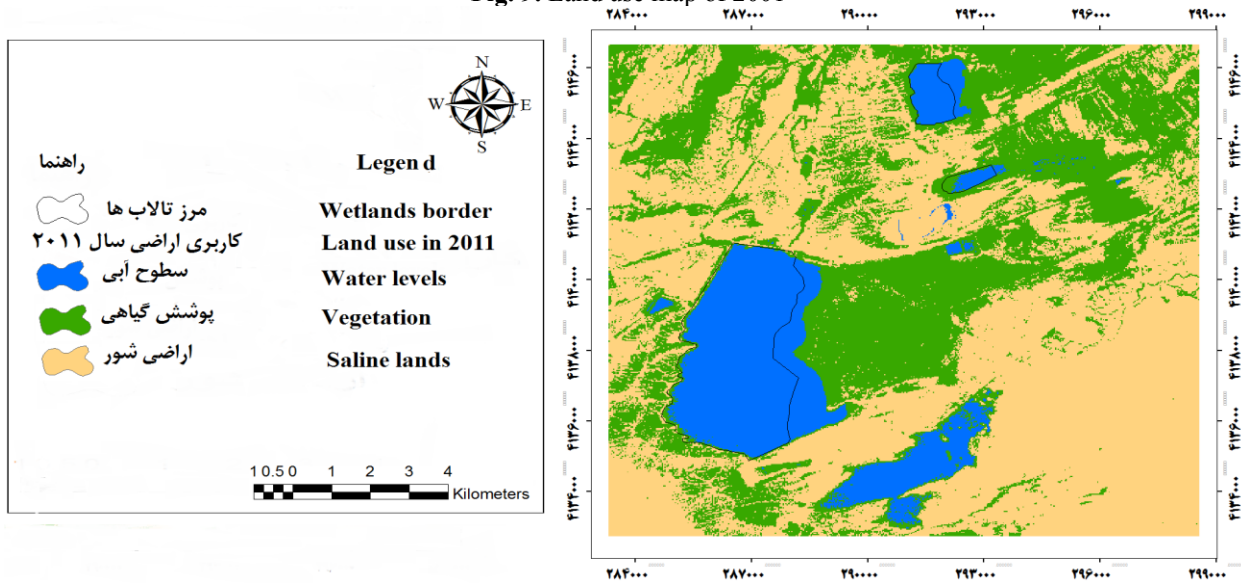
Fig. 9: Land use map of 2011

N
W
E
S

راهنما
Legen d

مرز تالاب ها
Wetlands border

کاربری اراضی سال ۲۰۱۱
Land use in 2011

سطوح آبی
Water levels

پوشش گیاهی
Vegetation

اراضی شور
Saline lands

1 0.5 0 1 2 3 4
Kilometers

۲۸۴۰۰۰ ۲۸۷۰۰۰ ۲۹۰۰۰۰ ۲۹۳۰۰۰ ۲۹۶۰۰۰ ۲۹۹۰۰۰

۴۱۴۶۰۰۰ ۴۱۴۴۰۰۰ ۴۱۴۲۰۰۰ ۴۱۴۰۰۰۰ ۴۱۳۸۰۰۰ ۴۱۳۶۰۰۰ ۴۱۳۴۰۰۰

۴۱۴۶۰۰۰ ۴۱۴۴۰۰۰ ۴۱۴۲۰۰۰ ۴۱۴۰۰۰۰ ۴۱۳۸۰۰۰ ۴۱۳۶۰۰۰ ۴۱۳۴۰۰۰

۲۸۴۰۰۰ ۲۸۷۰۰۰ ۲۹۰۰۰۰ ۲۹۳۰۰۰ ۲۹۶۰۰۰ ۲۹۹۰۰۰